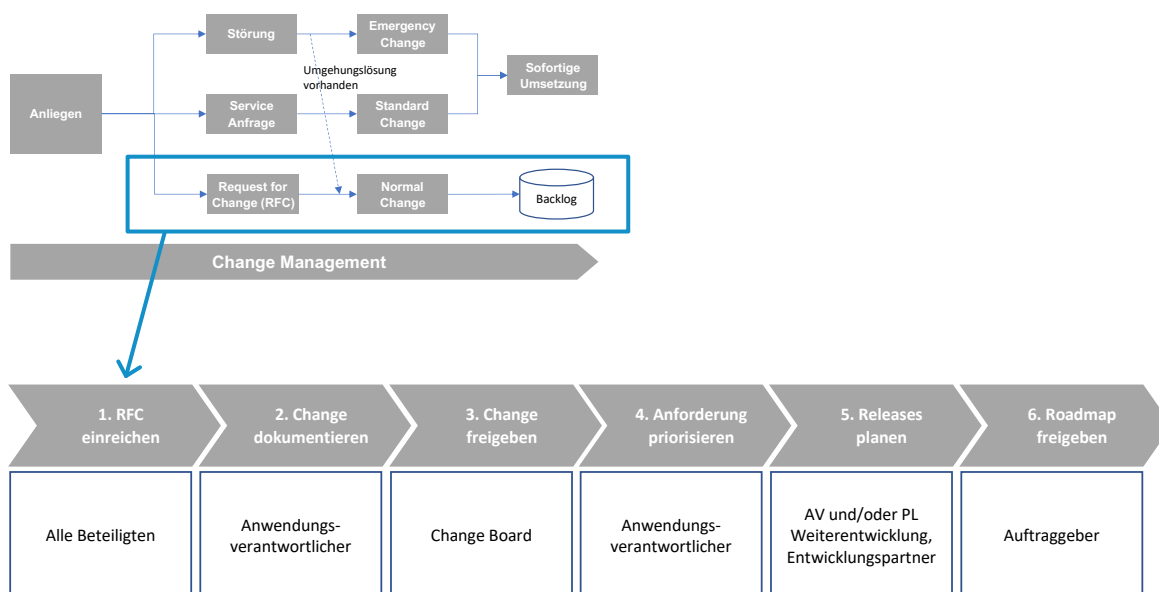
Anliegen

Störung

Service Anfrage

Request for Change (RFC)

Emergency Change

Standard Change

Normal Change

Umgehungslösung vorhanden

Sofortige Umsetzung

Backlog

Change Management

| 1. RFC einreichen | 2. Change dokumentieren | 3. Change freigeben | 4. Anforderung priorisieren | 5. Releases planen | 6. Roadmap freigeben |
|---|---|---|---|---|---|
| Alle Beteiligten | Anwendungsverantwortlicher | Change Board | Anwendungsverantwortlicher | AV und/oder PL Weiterentwicklung, Entwicklungspartner | Auftraggeber |